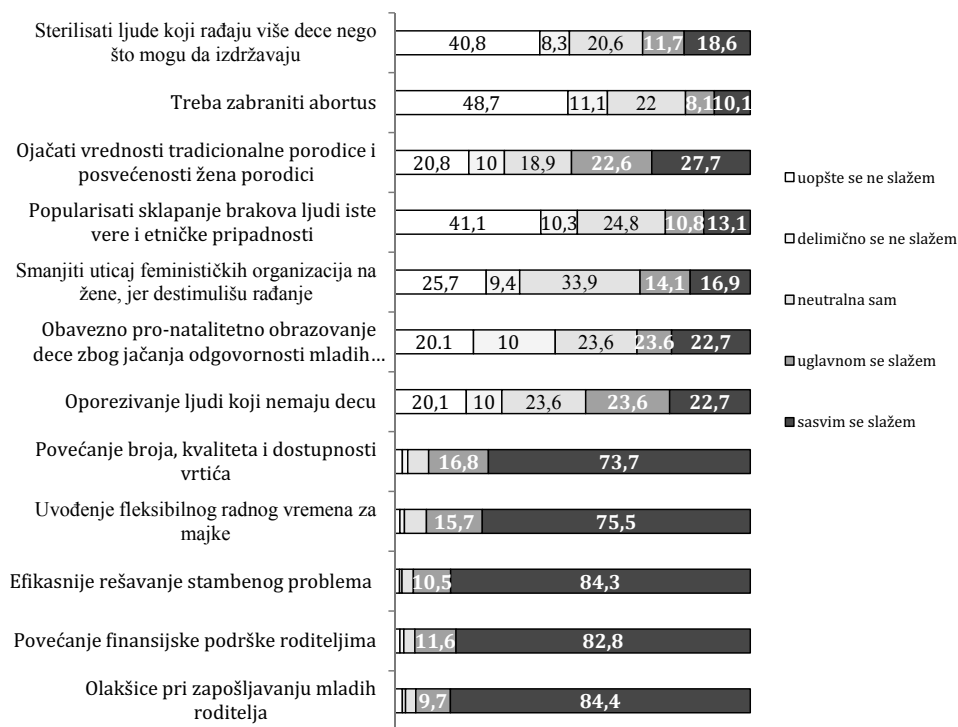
| | | | | | |
|---|---|---|---|---|---|
| Sterilisati ljude koji rađaju više dece nego što mogu da izdržavaju | 40,8 | 8,3 | 20,6 | 11,7 | 18,6 |
| Treba zabraniti abortus | 48,7 | 11,1 | 22 | 8,1 | 10,1 |
| Ojačati vrednosti tradicionalne porodice i posvećenosti žena porodici | 20,8 | 10 | 18,9 | 22,6 | 27,7 |
| Popularisati sklapanje brakova ljudi iste vere i etničke pripadnosti | 41,1 | 10,3 | 24,8 | 10,8 | 13,1 |
| Smanjiti uticaj feminističkih organizacija na žene, jer destimulišu rađanje | 25,7 | 9,4 | 33,9 | 14,1 | 16,9 |
| Obavezno pro-natalitetno obrazovanje dece zbog jačanja odgovornosti mladih… | 20.1 | 10 | 23,6 | 23,6 | 22,7 |
| Oporezivanje ljudi koji nemaju decu | 20,1 | 10 | 23,6 | 23,6 | 22,7 |
| Povećanje broja, kvaliteta i dostupnosti vrtića | | | | 16,8 | 73,7 |
| Uvođenje fleksibilnog radnog vremena za majke | | | | 15,7 | 75,5 |
| Efikasnije rešavanje stambenog problema | | | | 10,5 | 84,3 |
| Povećanje finansijske podrške roditeljima | | | | 11,6 | 82,8 |
| Olakšice pri zapošljavanju mladih roditelja | | | | 9,7 | 84,4 |

uopšte se ne slažem
delimično se ne slažem
neutralna sam
uglavnom se slažem
sasvim se slažem